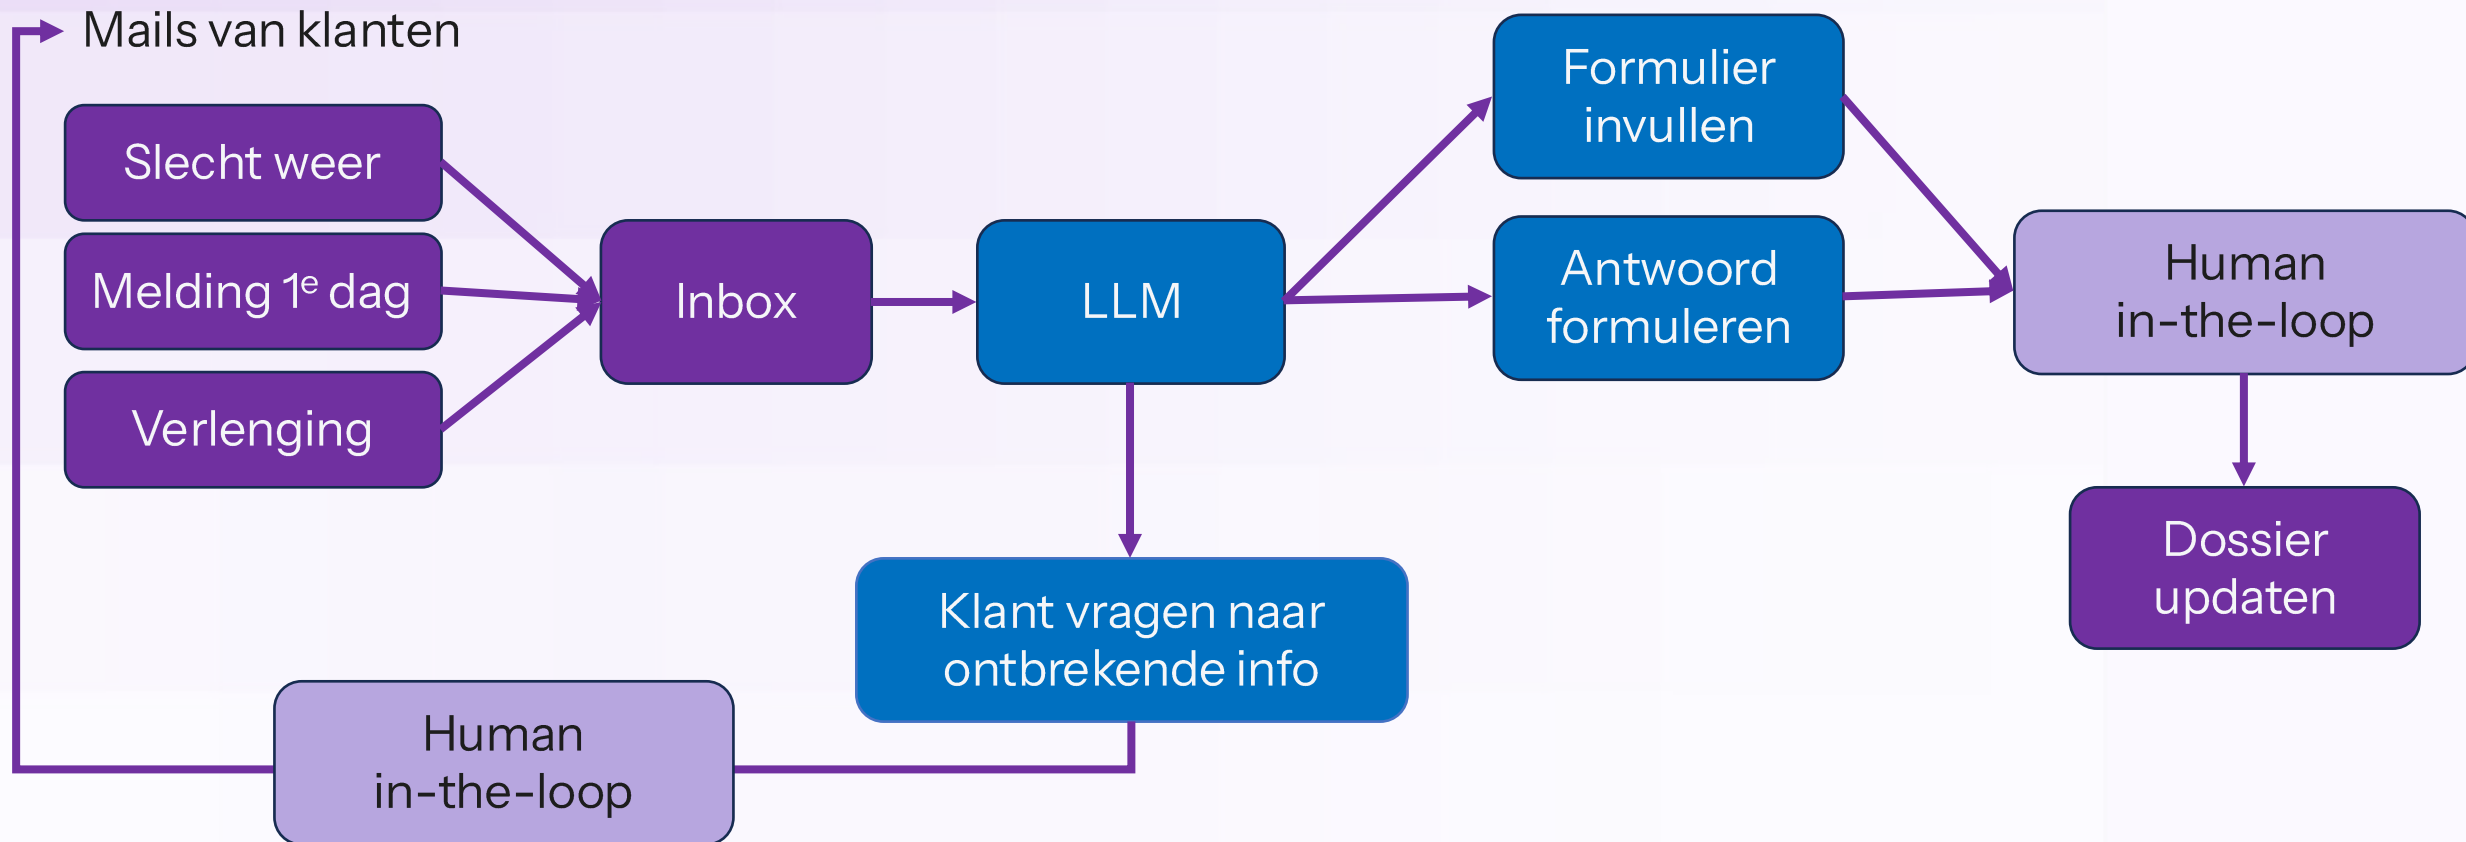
Mails van klanten

Slecht weer

Melding 1$^{e}$ dag

Verlenging

Inbox

LLM

Formulier invullen

Antwoord formuleren

Human in-the-loop

Dossier updaten

Klant vragen naar ontbrekende info

Human in-the-loop